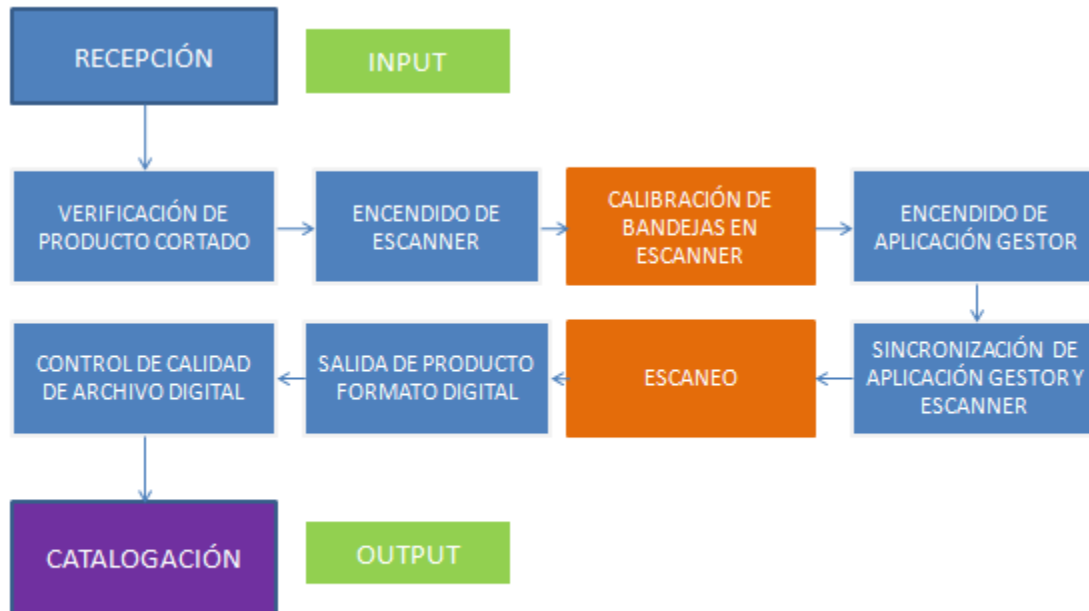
RECEPCIÓN

INPUT

VERIFICACIÓN DE PRODUCTO CORTADO

ENCENDIDO DE ESCANNER

CALIBRACIÓN DE BANDEJAS EN ESCANNER

ENCENDIDO DE APLICACIÓN GESTOR

SINCRONIZACIÓN DE APLICACIÓN GESTOR Y ESCANNER

ESCANEO

SALIDA DE PRODUCTO FORMATO DIGITAL

CONTROL DE CALIDAD DE ARCHIVO DIGITAL

CATALOGACIÓN

OUTPUT